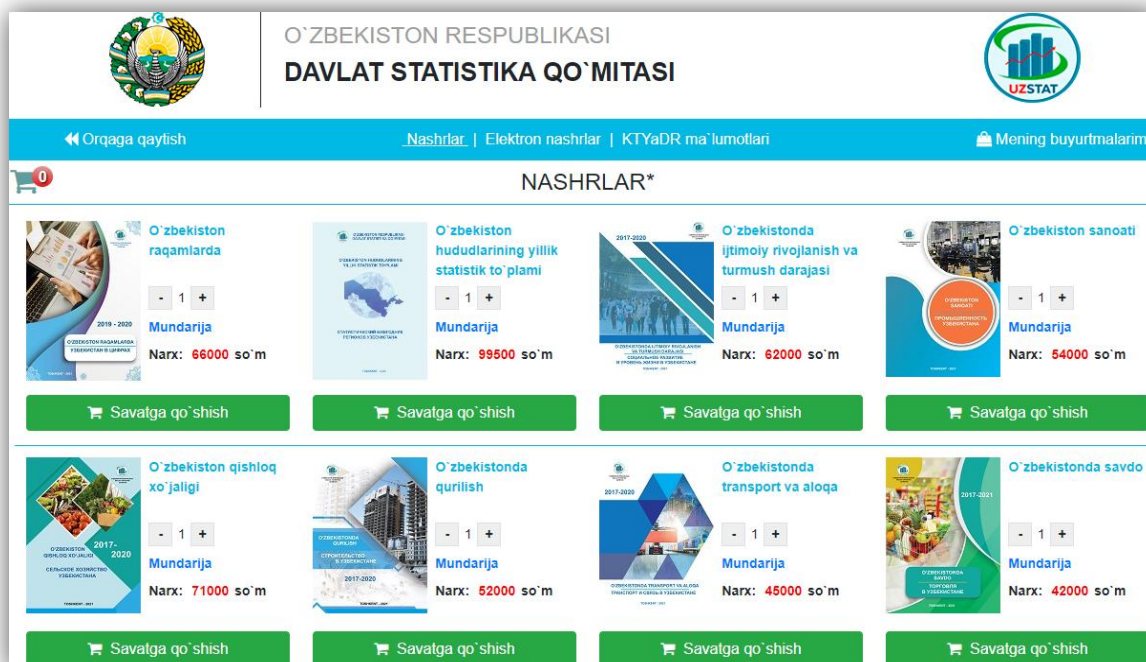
O`ZBEKISTON RESPUBLIKASI
DAVLAT STATISTIKA QO`MITASI

UZSTAT

Orqaga qaytish

Nashrlar | Elektron nashrlar | KTYaDR ma`lumotlari

Mening buyurtmalarim

0

NASHRLAR*

2019 - 2020
O'ZBEKISTON RAQAMLARDA
УЗБЕКИСТАН В ЦИФРАХ

O`zbekiston raqamlarda
- 1 +
Mundarija
Narx: 66000 so`m
Savatga qo`shish

O`zbekiston hududlarining yillik statistik to`plami
- 1 +
Mundarija
Narx: 99500 so`m
Savatga qo`shish

2017-2020

O`zbekistonda ijtimoiy rivojlanish va turmush darajasi
- 1 +
Mundarija
Narx: 62000 so`m
Savatga qo`shish

O`zbekiston sanoati
- 1 +
Mundarija
Narx: 54000 so`m
Savatga qo`shish

2017-2020
O'ZBEKISTON QISHLOQ XO'JALIGI
СЕЛЬСКОЕ ХОЗЯЙСТВО УЗБЕКИСТАНА

O`zbekiston qishloq xo`jaligi
- 1 +
Mundarija
Narx: 71000 so`m
Savatga qo`shish

СТРОИТЕЛЬСТВО В УЗБЕКИСТАНЕ
2017-2020

O`zbekistonda qurilish
- 1 +
Mundarija
Narx: 52000 so`m
Savatga qo`shish

2017-2020

O`zbekistonda transport va aloqa
- 1 +
Mundarija
Narx: 45000 so`m
Savatga qo`shish

2017-2021

O`zbekistonda savdo
- 1 +
Mundarija
Narx: 42000 so`m
Savatga qo`shish